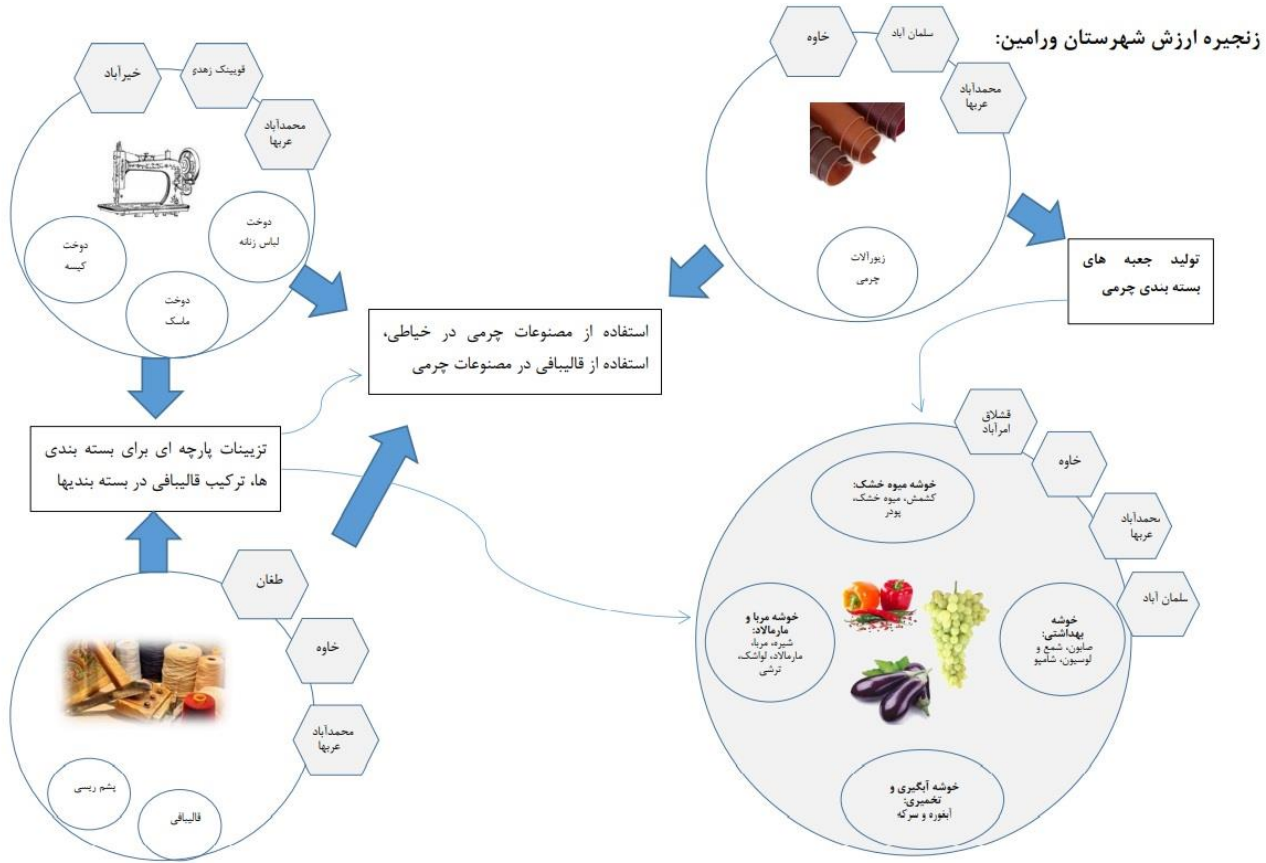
زنجیره ارزش شهرستان ورامین:

سلمان آباد

خاوه

محمدآباد عربها

زیورآلات چرمی

تولید جعبه های بسته بندی چرمی

خیرآباد

قوبینک زهدی

محمدآباد عربها

دوخت لباس زنانه

دوخت کیسه

دوخت ماسک

استفاده از مصنوعات چرمی در خیاطی، استفاده از قالیبافی در مصنوعات چرمی

تزیینات پارچه ای برای بسته بندی ها، ترکیب قالیبافی در بسته بندیها

طغان

خاوه

محمدآباد عربها

پشم ریسی

قالیبافی

قشلاق امرآباد

خاوه

محمدآباد عربها

سلمان آباد

خوشه میوه خشک: کشمش، میوه خشک، پودر

خوشه مربا و مارمالاد: شیره، مربا، مارمالاد، لواشک، ترشی

خوشه بهداشتی: صابون، شمع و لوسیون، شامپو

خوشه آبگیری و تخمیری: آبغوره و سرکه